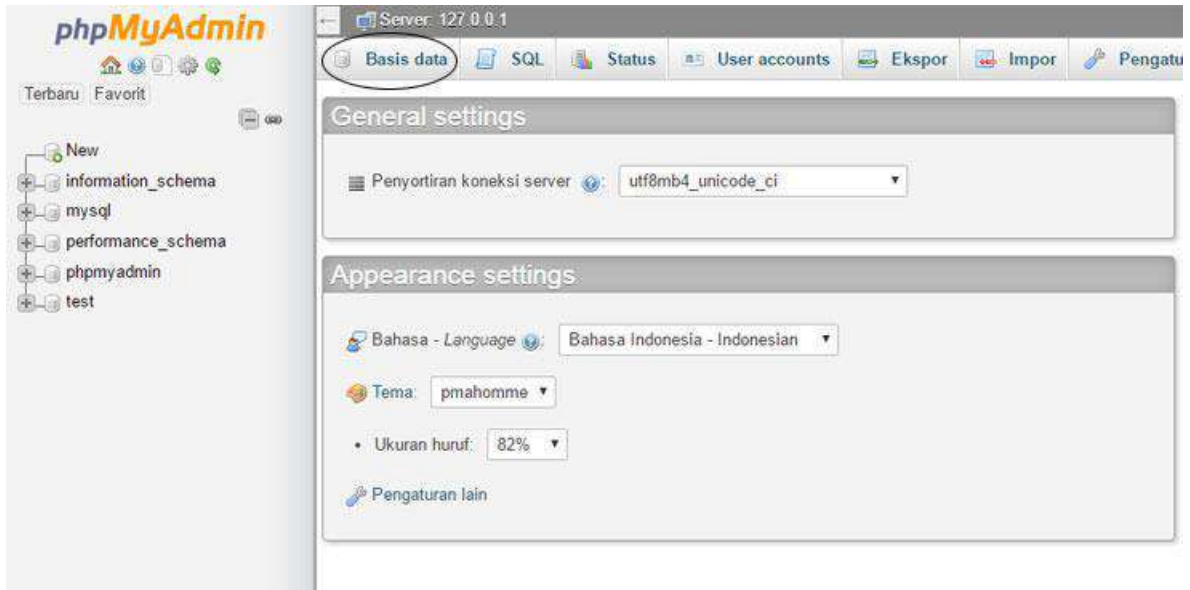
phpMyAdmin

Terbaru Favorit

New
information_schema
mysql
performance_schema
phpmyadmin
test

Server: 127.0.0.1

Basis data SQL Status User accounts Ekspor Impor Pengatu

General settings

Penyortiran koneksi server: utf8mb4_unicode_ci

Appearance settings

Bahasa - Language: Bahasa Indonesia - Indonesian

Tema: pmahomme

• Ukuran huruf: 82%

Pengaturan lain